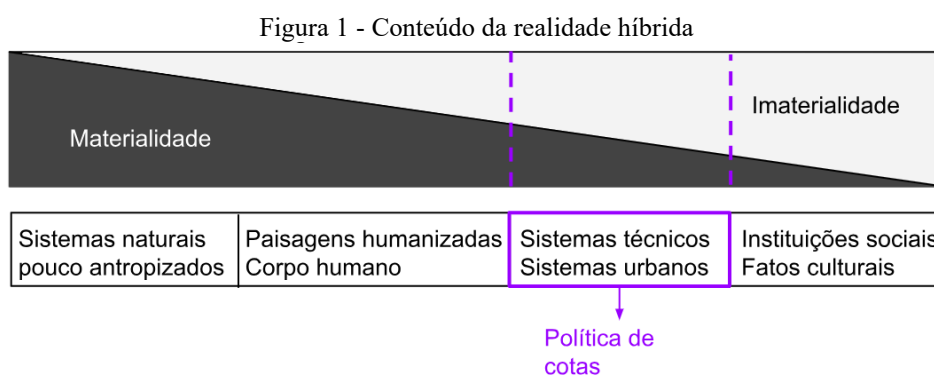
Figura 1 - Conteúdo da realidade híbrida

Materialidade

Imaterialidade

| Sistemas naturais pouco antropizados | Paisagens humanizadas Corpo humano | Sistemas técnicos Sistemas urbanos | Instituições sociais Fatos culturais |
|---|---|---|---|

Política de cotas